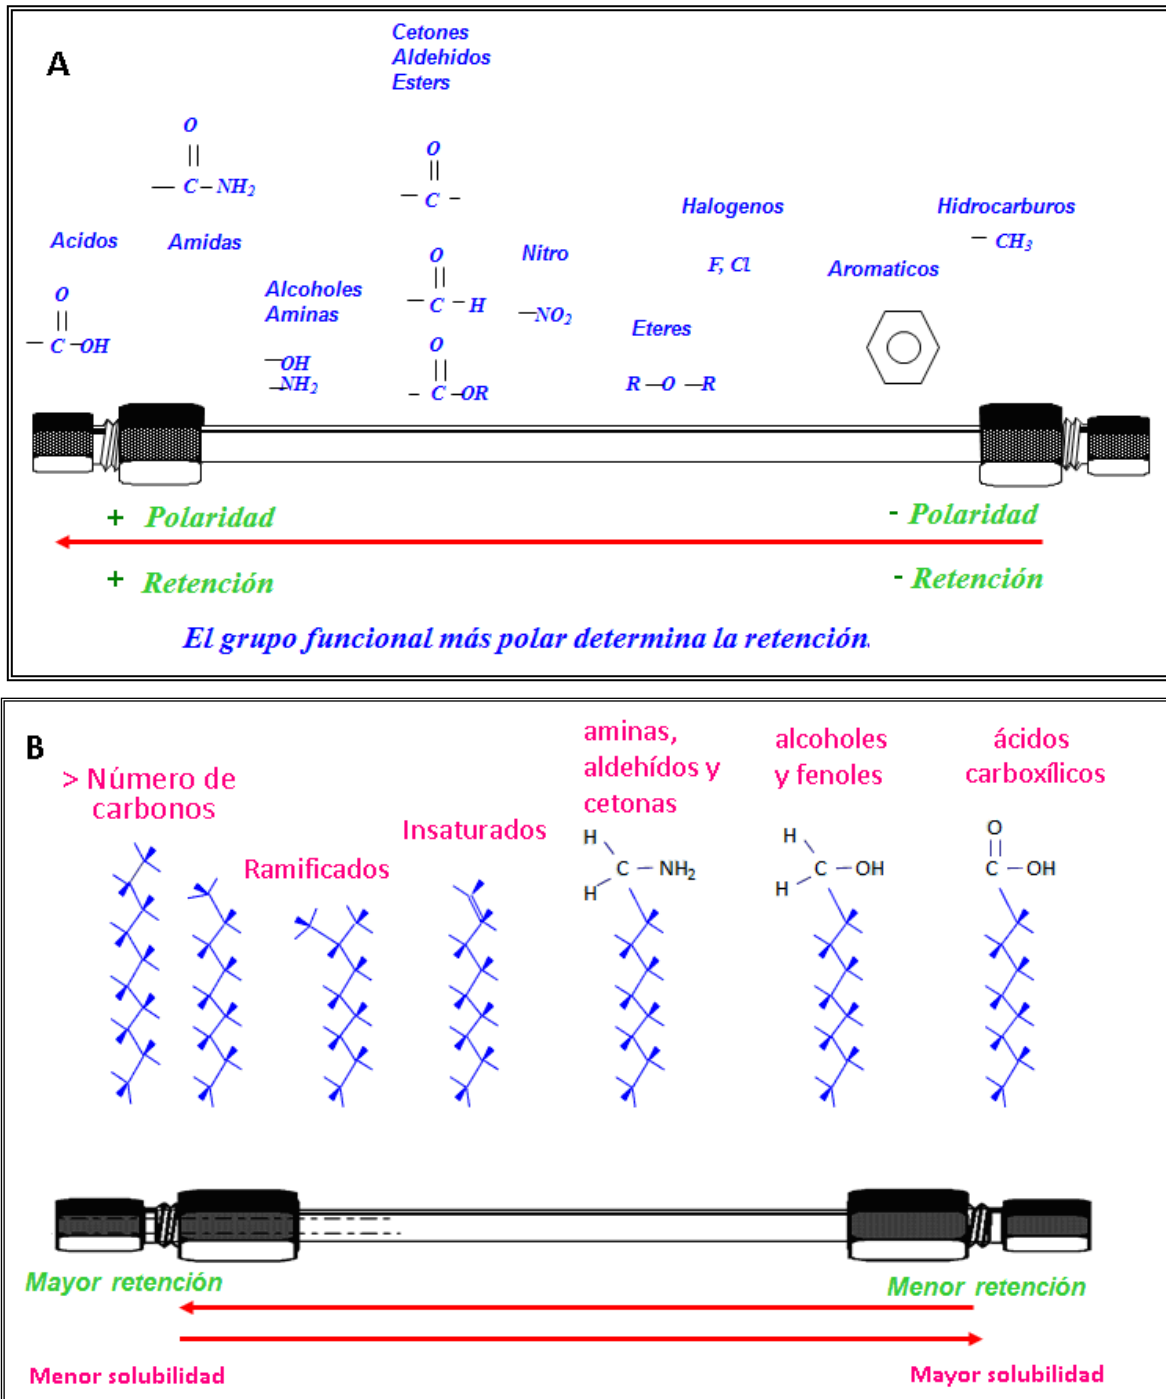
A

Cetones
Aldehidos
Esters

O
||
— C — NH$_2$

O
||
— C —

Halogenos

Hidrocarburos
— CH$_3$

Acidos

Amidas

O
||
— C — H

Nitro

F, Cl

Aromaticos

O
||
— C — OH

Alcoholes
Aminas

—NO$_2$

Eteres

—OH
—NH$_2$

O
||
— C — OR

R — O — R

+ Polaridad

- Polaridad

+ Retención

- Retención

El grupo funcional más polar determina la retención.

B

> Número de carbonos

Ramificados

Insaturados

aminas, aldehídos y cetonas

alcoholes y fenoles

ácidos carboxílicos

H
C — NH$_2$
H

H
C — OH
H

O
||
C — OH

Mayor retención

Menor retención

Menor solubilidad

Mayor solubilidad